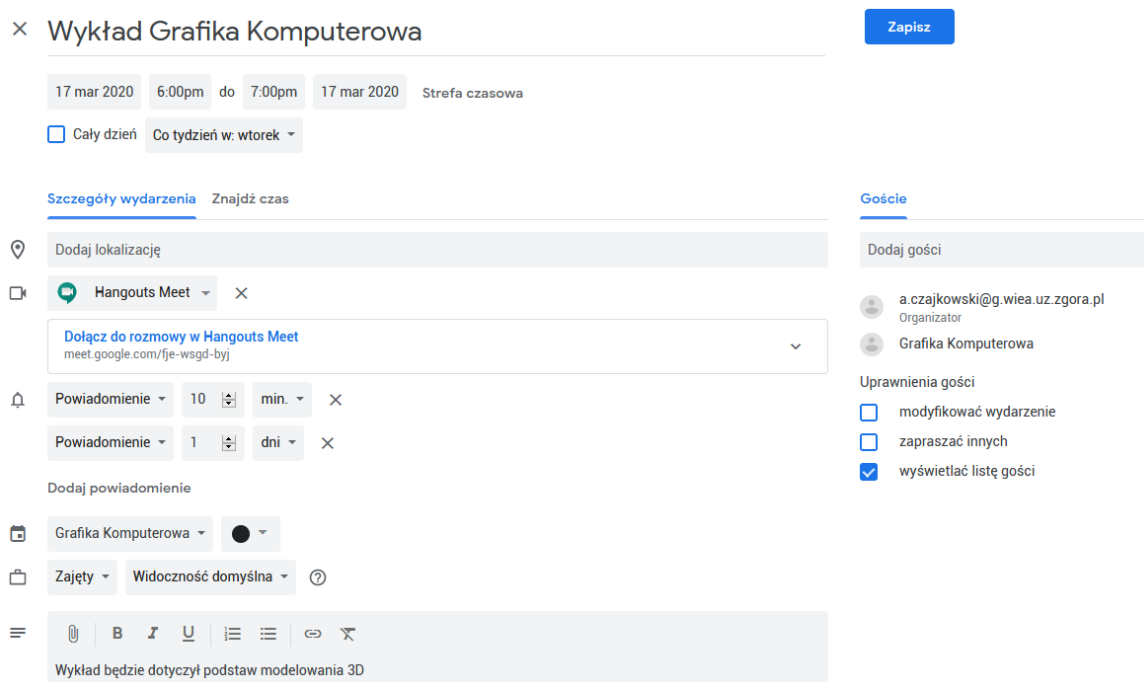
× Wykład Grafika Komputerowa

Zapisz

17 mar 2020 6:00pm do 7:00pm 17 mar 2020 Strefa czasowa

Cały dzień Co tydzień w: wtorek

Szczegóły wydarzenia Znajdź czas

Dodaj lokalizację

Hangouts Meet ×

Dołącz do rozmowy w Hangouts Meet
meet.google.com/fje-wsgd-byj

Powiadomienie 10 min. ×

Powiadomienie 1 dni ×

Dodaj powiadomienie

Grafika Komputerowa

Zajęty Widoczność domyślna ?

B I U

Wykład będzie dotyczył podstaw modelowania 3D

Goście

Dodaj gości

a.czajkowski@g.wiea.uz.zgora.pl
Organizator

Grafika Komputerowa

Uprawnienia gości

modyfikować wydarzenie

zapraszać innych

wyświetlać listę gości